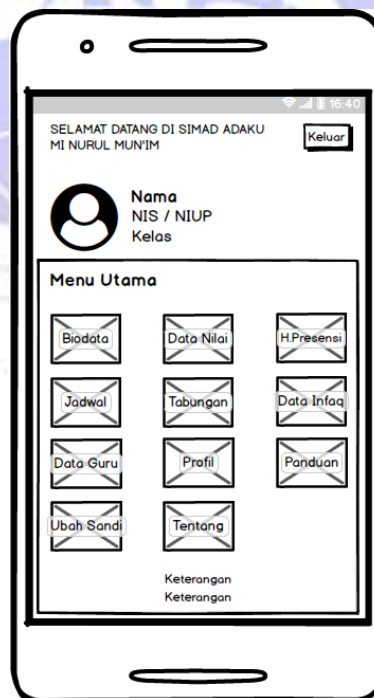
16:40

SELAMAT DATANG DI SIMAD ADAKU MI NURUL MUN'IM

Keluar

Nama
NIS / NIUP
Kelas

Menu Utama

Biodata
Data Nilai
H.Presensi

Jadwal
Tabungan
Data Infaq

Data Guru
Profil
Panduan

Ubah Sandi
Tentang

Keterangan
Keterangan